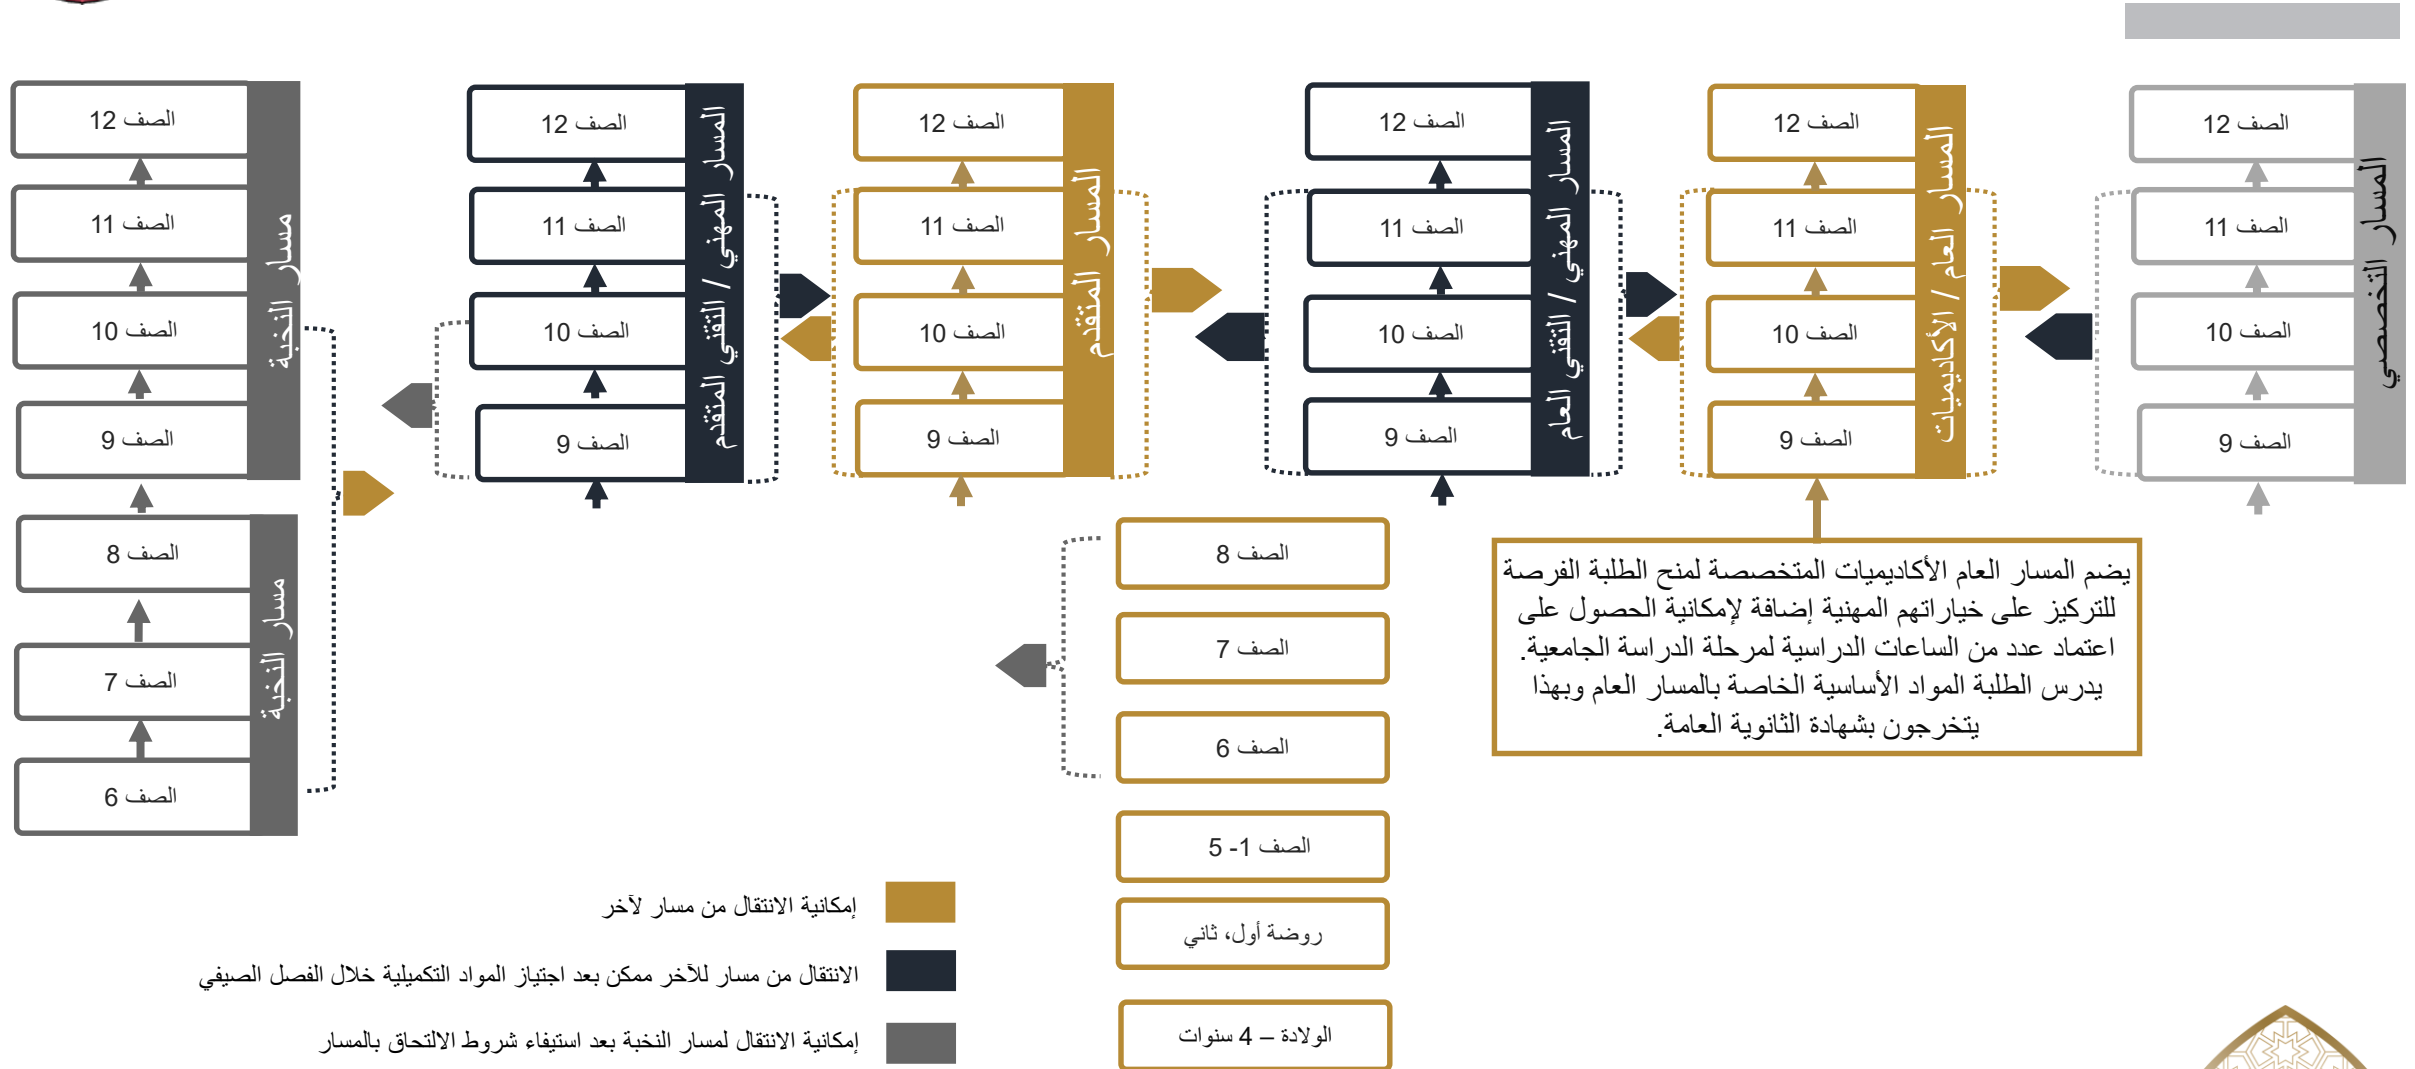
المسار التخصصي
الصف 12
الصف 11
الصف 10
الصف 9

المسار العام / الأكاديميات
الصف 12
الصف 11
الصف 10
الصف 9

المسار المهني / التقني العام
الصف 12
الصف 11
الصف 10
الصف 9

المسار المتقدم
الصف 12
الصف 11
الصف 10
الصف 9

المسار المهني / التقني المتقدم
الصف 12
الصف 11
الصف 10
الصف 9

مسار النخبة
الصف 12
الصف 11
الصف 10
الصف 9

مسار النخبة
الصف 8
الصف 7
الصف 6

يضم المسار العام الأكاديميات المتخصصة لمنح الطلبة الفرصة للتركيز على خياراتهم المهنية إضافة لإمكانية الحصول على اعتماد عدد من الساعات الدراسية لمرحلة الدراسة الجامعية. يدرس الطلبة المواد الأساسية الخاصة بالمسار العام وبهذا يتخرجون بشهادة الثانوية العامة.

الصف 8
الصف 7
الصف 6
الصف 1- 5
روضة أول، ثاني
الولادة – 4 سنوات

إمكانية الانتقال من مسار لآخر
الانتقال من مسار للآخر ممكن بعد اجتياز المواد التكميلية خلال الفصل الصيفي
إمكانية الانتقال لمسار النخبة بعد استيفاء شروط الالتحاق بالمسار